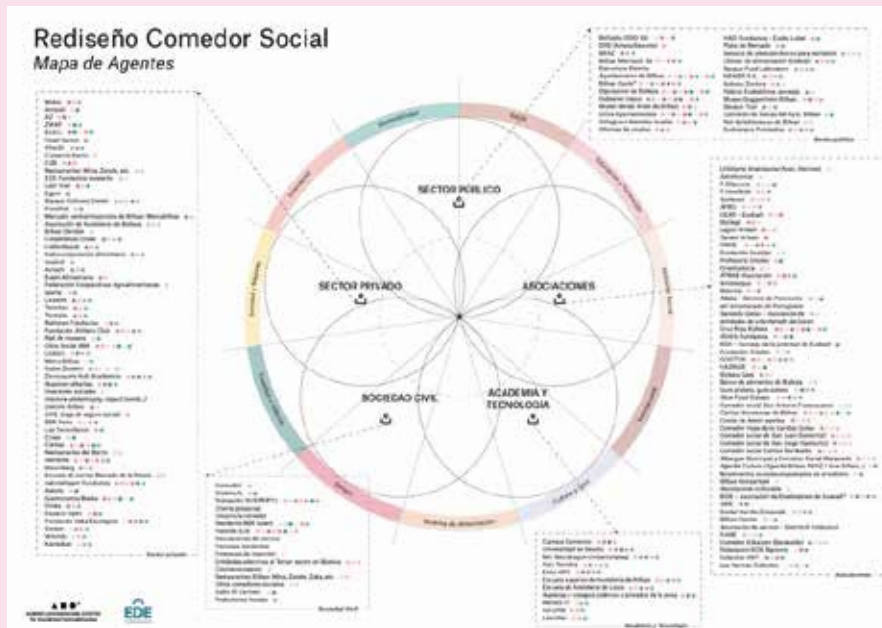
Rediseño Comedor Social
Mapa de Agentes

SECTOR PÚBLICO
SECTOR PRIVADO
ASOCIACIONES
SOCIEDAD CIVIL
ACADEMIA Y TECNOLOGÍA

Salud
Alimentación
Comunidad
Cultura y Ocio
Vivienda

Bizkaia
Kutxabank
BBK
Cáritas
EDE Fundazioa
Banco de alimentos de Bizkaia
Universidad de Deusto
Mondragon Unibertsitatea
Ayuntamiento de Bilbao
Gobierno Vasco
Diputación Foral de Bizkaia
Osakidetza
Bilbao Ekintza
Museo Guggenheim Bilbao
Cruz Roja Bizkaia
Comedor social

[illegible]

Sector privado
Sociedad civil
Sector público
Asociaciones
Academia y Tecnología

EDE
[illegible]